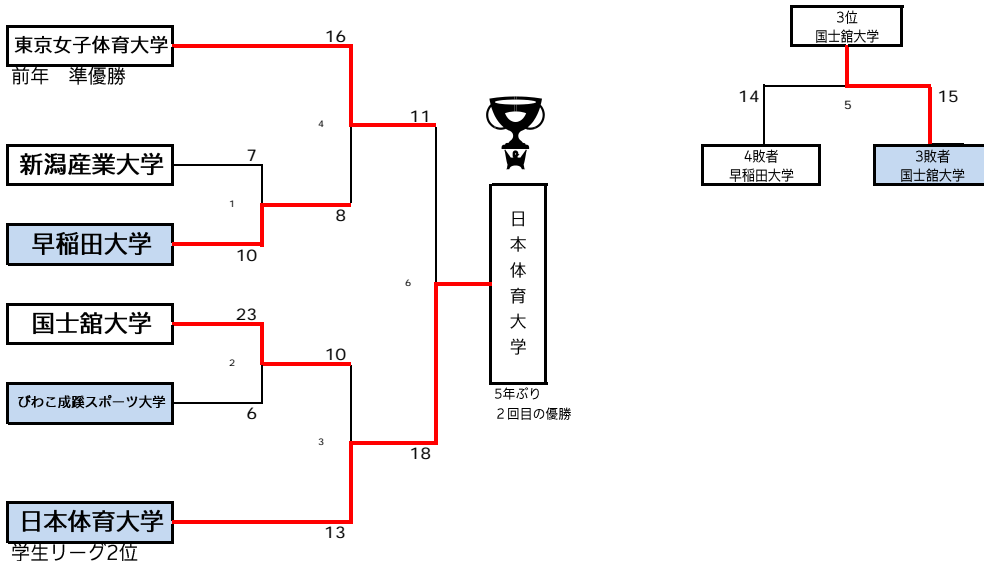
東京女子体育大学
前年　準優勝

新潟産業大学

早稲田大学

国士舘大学

びわこ成蹊スポーツ大学

日本体育大学
学生リーグ2位

16
4
11
7
1
8
10
6
23
2
10
6
3
18
13

日本体育大学
5年ぶり
２回目の優勝

3位
国士舘大学
14
5
15
4敗者
早稲田大学
3敗者
国士舘大学